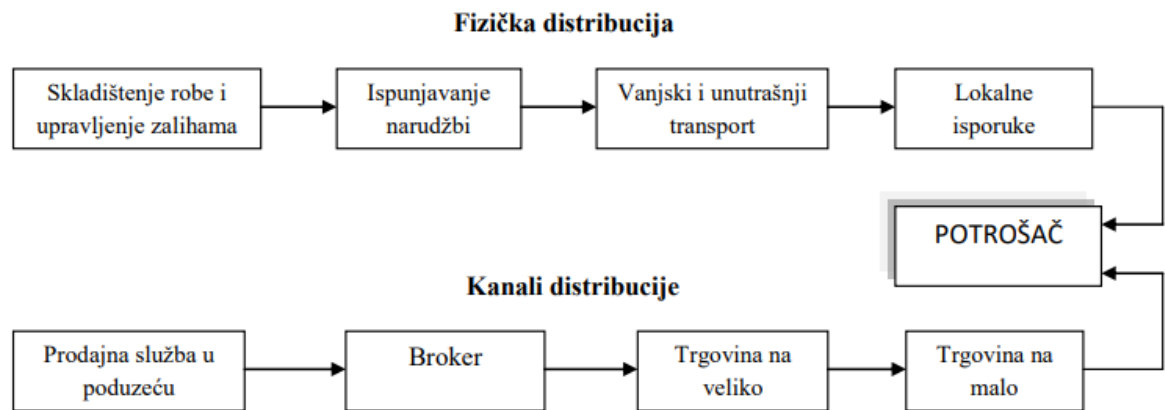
Fizička distribucija

Skladištenje robe i upravljenje zalihama

Ispunjavanje narudžbi

Vanjski i unutrašnji transport

Lokalne isporuke

POTROŠAČ

Kanali distribucije

Prodajna služba u poduzeću

Broker

Trgovina na veliko

Trgovina na malo